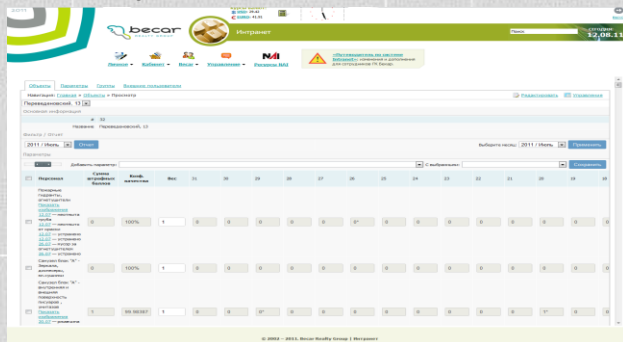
becar

Интранет

Поиск

12.08.11

Люлоон Кабинет Весы Управление Регионы NAI

«Поставщики по частим ...» изменения и дополнения для сотрудников ГК Бекар

Объекты Параметры Группы Будние пользователи

Навигация: Главная » Объекты » Панната

Перевалинский, 13

Основная информация

# 10

Название: Перевалинский, 13

Фильтр | Отчет

2011 / Июль

Отчет

Выберите месяц: 2011 / Июль

Применить

Параметры

Добавить параметр:

С выбранными:

Сохранить

| | Параметр | Сумма штрафных баллов | Коэф. качества | Вес | 31 | 30 | 29 | 28 | 27 | 26 | 25 | 24 | 23 | 22 | 21 | 20 | 19 |
|---|---|---|---|---|---|---|---|---|---|---|---|---|---|---|---|---|---|
| | Режимные параметры, отопление: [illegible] | 0 | 100% | 1 | 0 | 0 | 0 | 0 | 0 | 0* | 0 | 0 | 0 | 0 | 0 | 0 | 0 |
| | Санузел блок "В" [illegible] | 0 | 100% | 1 | 0 | 0 | 0 | 0 | 0 | 0 | 0 | 0 | 0 | 0 | 0 | 0 | 0 |
| | Санузел блок "В" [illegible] | 1 | 99.98387 | 1 | 0 | 0 | 0* | 0 | 0 | 0 | 0 | 0 | 0 | 0 | 0 | 1* | 0 |

© 2003 – 2011. Becar Realty Group | Интранет